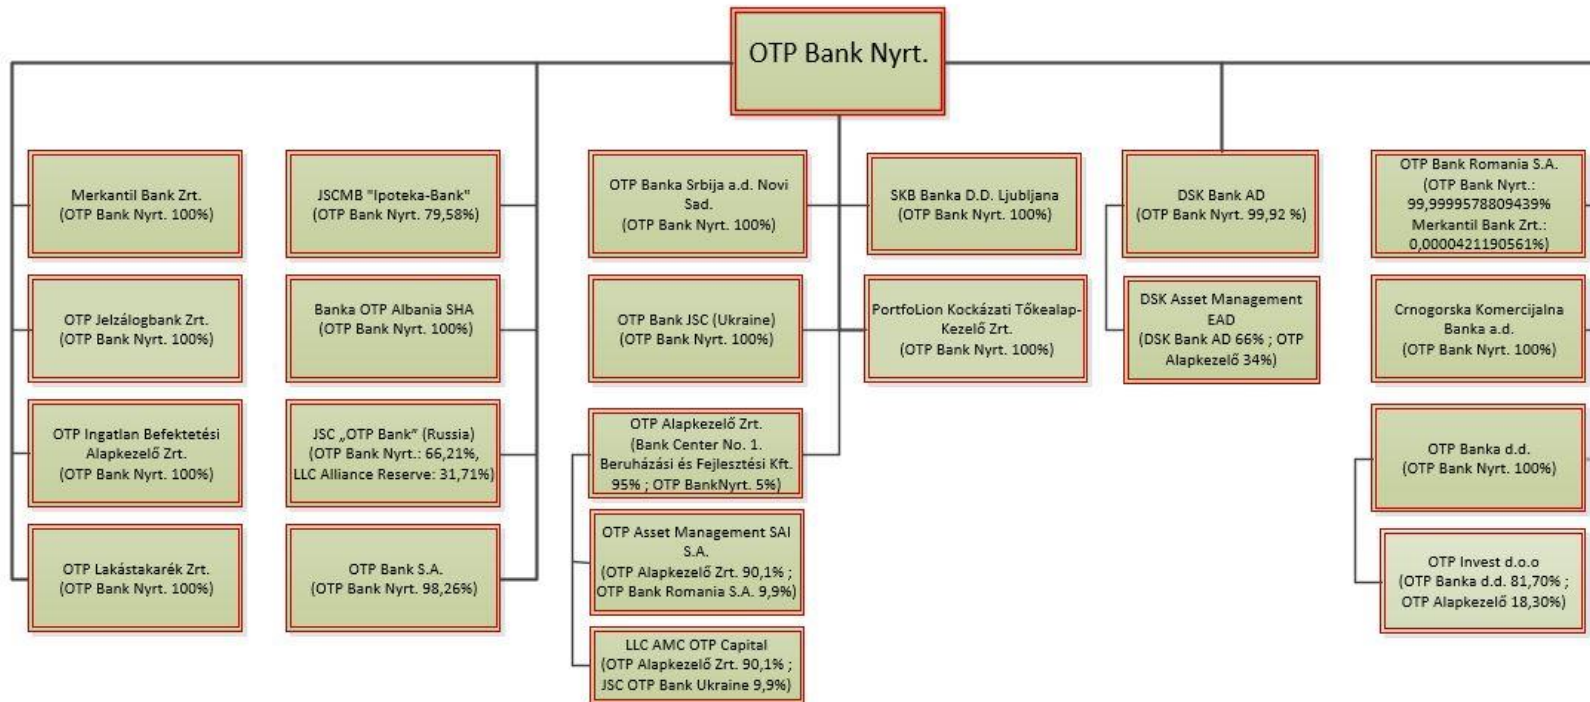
OTP Bank Nyrt.

Merkantil Bank Zrt.
(OTP Bank Nyrt. 100%)

OTP Jelzálogbank Zrt.
(OTP Bank Nyrt. 100%)

OTP Ingatlan Befektetési Alapkezelő Zrt.
(OTP Bank Nyrt. 100%)

OTP Lakástakarék Zrt.
(OTP Bank Nyrt. 100%)

JSCMB "Ipoteka-Bank"
(OTP Bank Nyrt. 79,58%)

Banka OTP Albania SHA
(OTP Bank Nyrt. 100%)

JSC „OTP Bank" (Russia)
(OTP Bank Nyrt.: 66,21%, LLC Alliance Reserve: 31,71%)

OTP Bank S.A.
(OTP Bank Nyrt. 98,26%)

OTP Banka Srbija a.d. Novi Sad.
(OTP Bank Nyrt. 100%)

OTP Bank JSC (Ukraine)
(OTP Bank Nyrt. 100%)

OTP Alapkezelő Zrt.
(Bank Center No. 1. Beruházási és Fejlesztési Kft. 95% ; OTP BankNyrt. 5%)

OTP Asset Management SAI S.A.
(OTP Alapkezelő Zrt. 90,1% ; OTP Bank Romania S.A. 9,9%)

LLC AMC OTP Capital
(OTP Alapkezelő Zrt. 90,1% ; JSC OTP Bank Ukraine 9,9%)

SKB Banka D.D. Ljubljana
(OTP Bank Nyrt. 100%)

PortfoLion Kockázati Tőkealap-Kezelő Zrt.
(OTP Bank Nyrt. 100%)

DSK Bank AD
(OTP Bank Nyrt. 99,92 %)

DSK Asset Management EAD
(DSK Bank AD 66% ; OTP Alapkezelő 34%)

OTP Bank Romania S.A.
(OTP Bank Nyrt.: 99,9999578809439%
Merkantil Bank Zrt.: 0,0000421190561%)

Crnogorska Komercijalna Banka a.d.
(OTP Bank Nyrt. 100%)

OTP Banka d.d.
(OTP Bank Nyrt. 100%)

OTP Invest d.o.o
(OTP Banka d.d. 81,70% ; OTP Alapkezelő 18,30%)